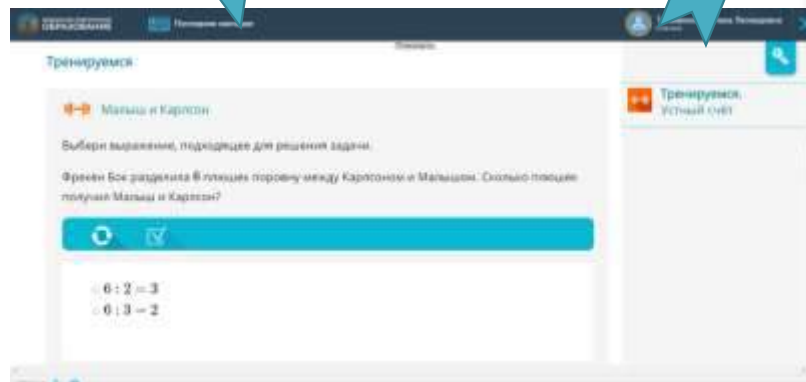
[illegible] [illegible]

Тренируемся

Малыш и Карлсон

Выбери выражение, подходящее для решения задачи.

Фрекен Бок разделила 6 плюшек поровну между Карлсоном и Малышом. Сколько плюшек получил Малыш и Карлсон?

$6 : 2 = 3$
$6 : 3 = 2$

Тренируемся.
Устный счёт